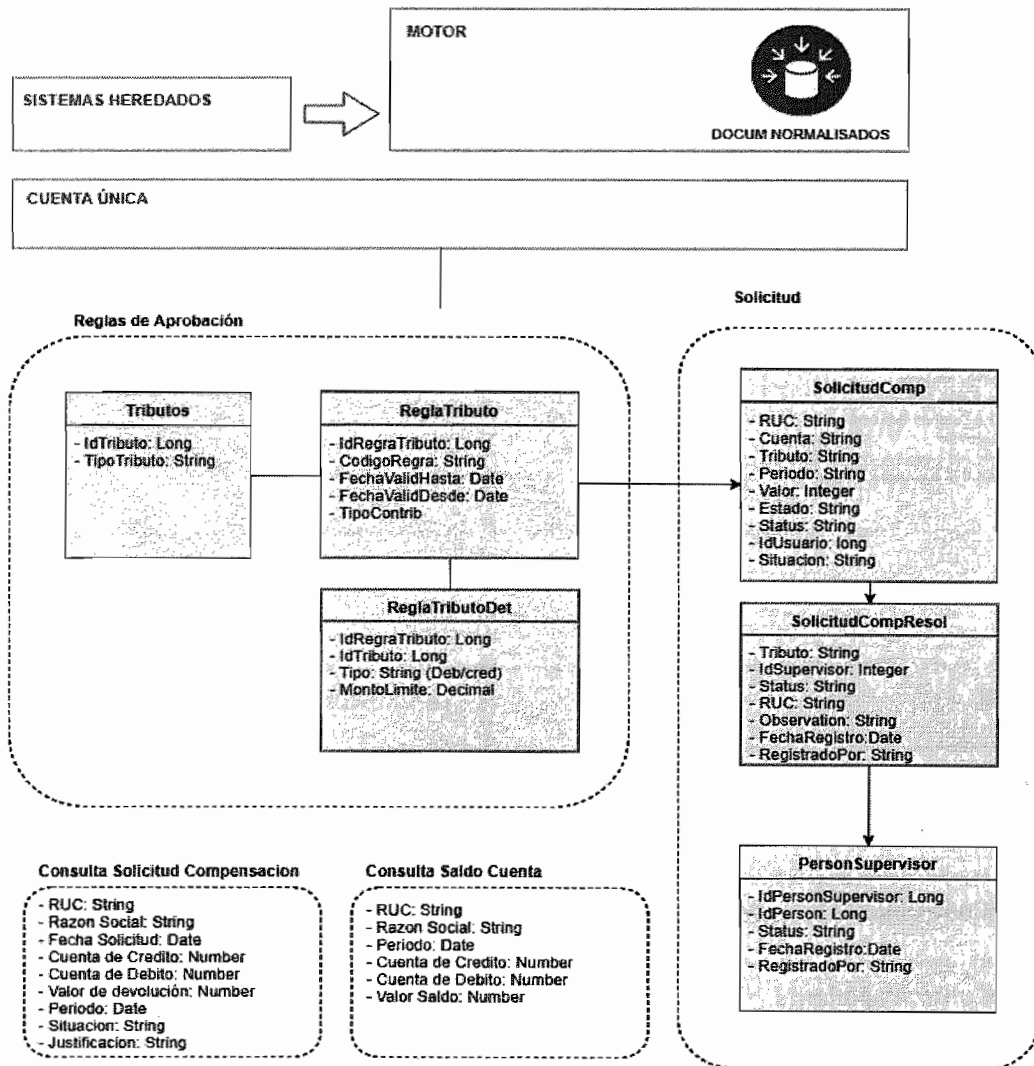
MOTOR

SISTEMAS HEREDADOS

DOCUM NORMALISADOS

CUENTA ÚNICA

Solicitud

Reglas de Aprobación

Tributos
- IdTributo: Long
- TipoTributo: String

ReglaTributo
- IdRegraTributo: Long
- CodigoRegra: String
- FechaValidHasta: Date
- FechaValidDesde: Date
- TipoContrib

ReglaTributoDet
- IdRegraTributo: Long
- IdTributo: Long
- Tipo: String (Deb/cred)
- MontoLimite: Decimal

SolicitudComp
- RUC: String
- Cuenta: String
- Tributo: String
- Periodo: String
- Valor: Integer
- Estado: String
- Status: String
- IdUsuario: long
- Situacion: String

SolicitudCompResol
- Tributo: String
- IdSupervisor: Integer
- Status: String
- RUC: String
- Observation: String
- FechaRegistro:Date
- RegistradoPor: String

PersonSupervisor
- IdPersonSupervisor: Long
- IdPerson: Long
- Status: String
- FechaRegistro:Date
- RegistradoPor: String

Consulta Solicitud Compensacion
- RUC: String
- Razon Social: String
- Fecha Solicitud: Date
- Cuenta de Credito: Number
- Cuenta de Debito: Number
- Valor de devolución: Number
- Periodo: Date
- Situacion: String
- Justificacion: String

Consulta Saldo Cuenta
- RUC: String
- Razon Social: String
- Periodo: Date
- Cuenta de Credito: Number
- Cuenta de Debito: Number
- Valor Saldo: Number